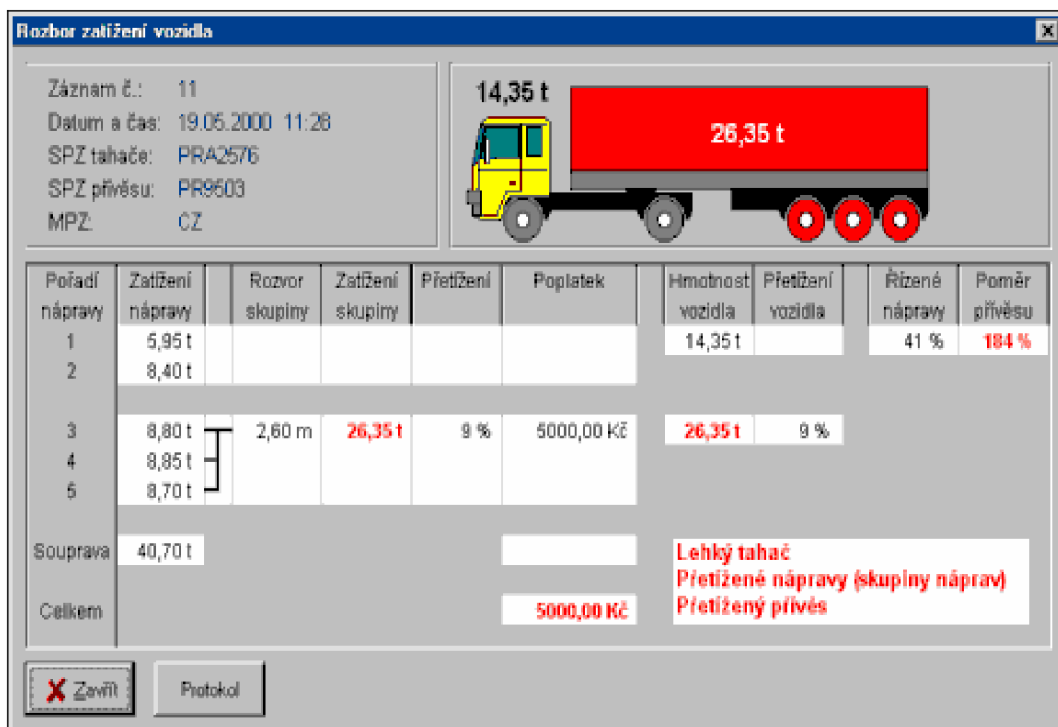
Rozbor zatížení vozidla

Záznam č.: 11
Datum a čas: 19.05.2000 11:28
SPZ tahače: PRA2576
SPZ přívěsu: PR9503
MPZ: CZ

14,35 t
26,35 t

| Pořadí nápravy | Zatížení nápravy | | Rozvor skupiny | Zatížení skupiny | Přetížení | Poplatek | | Hmotnost vozidla | Přetížení vozidla | | Řízené nápravy | Poměr přívěsu |
|---|---|---|---|---|---|---|---|---|---|---|---|---|
| 1 | 5,95 t | | | | | | | 14,35 t | | | 41 % | 184 % |
| 2 | 8,40 t | | | | | | | | | | | |
| 3 | 8,80 t | | 2,60 m | 26,35 t | 9 % | 5000,00 Kč | | 26,35 t | 9 % | | | |
| 4 | 8,85 t | | | | | | | | | | | |
| 5 | 8,70 t | | | | | | | | | | | |
| Souprava | 40,70 t | | | | | | | | | | | |
| Celkem | | | | | | 5000,00 Kč | | | | | | |

Lehký tahač
Přetížené nápravy (skupiny náprav)
Přetížený přívěs

Zavřít
Protokol